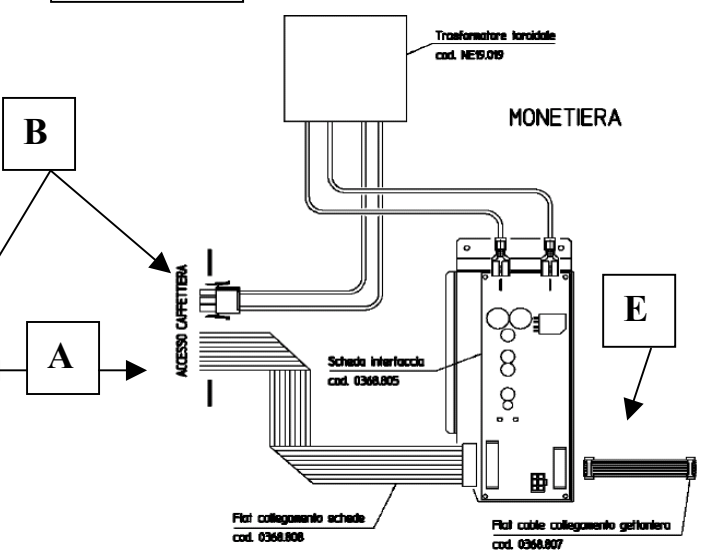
Trasformatore toroidale
cod. NE19.019

B

MONETIERA

ACCESSO CAFFETTIERA

E

A

Scheda interfaccia
cod. 0368.805

Flat collegamento schede
cod. 0368.808

Flat cable collegamento gettoniera
cod. 0368.807